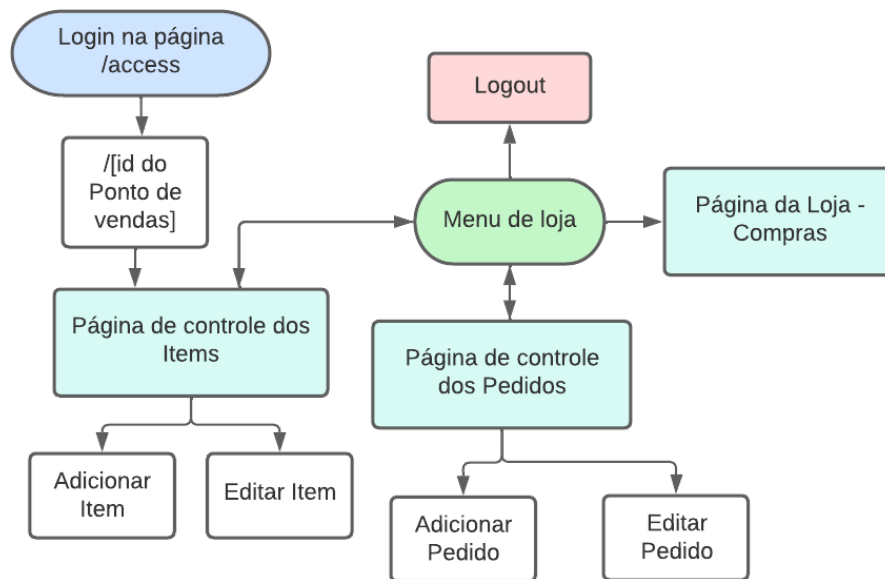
Login na página /access

/[id do Ponto de vendas]

Página de controle dos Items

Adicionar Item

Editar Item

Logout

Menu de loja

Página da Loja - Compras

Página de controle dos Pedidos

Adicionar Pedido

Editar Pedido